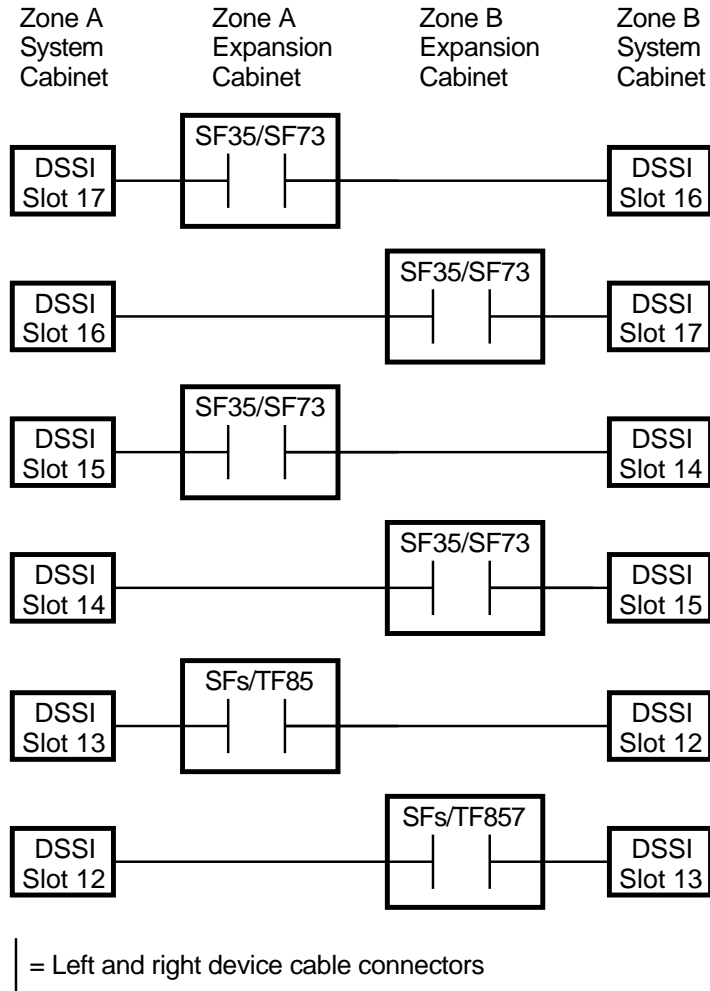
Zone A System Cabinet

Zone A Expansion Cabinet

Zone B Expansion Cabinet

Zone B System Cabinet

DSSI Slot 17

SF35/SF73

DSSI Slot 16

DSSI Slot 16

SF35/SF73

DSSI Slot 17

DSSI Slot 15

SF35/SF73

DSSI Slot 14

DSSI Slot 14

SF35/SF73

DSSI Slot 15

DSSI Slot 13

SFs/TF85

DSSI Slot 12

DSSI Slot 12

SFs/TF857

DSSI Slot 13

= Left and right device cable connectors